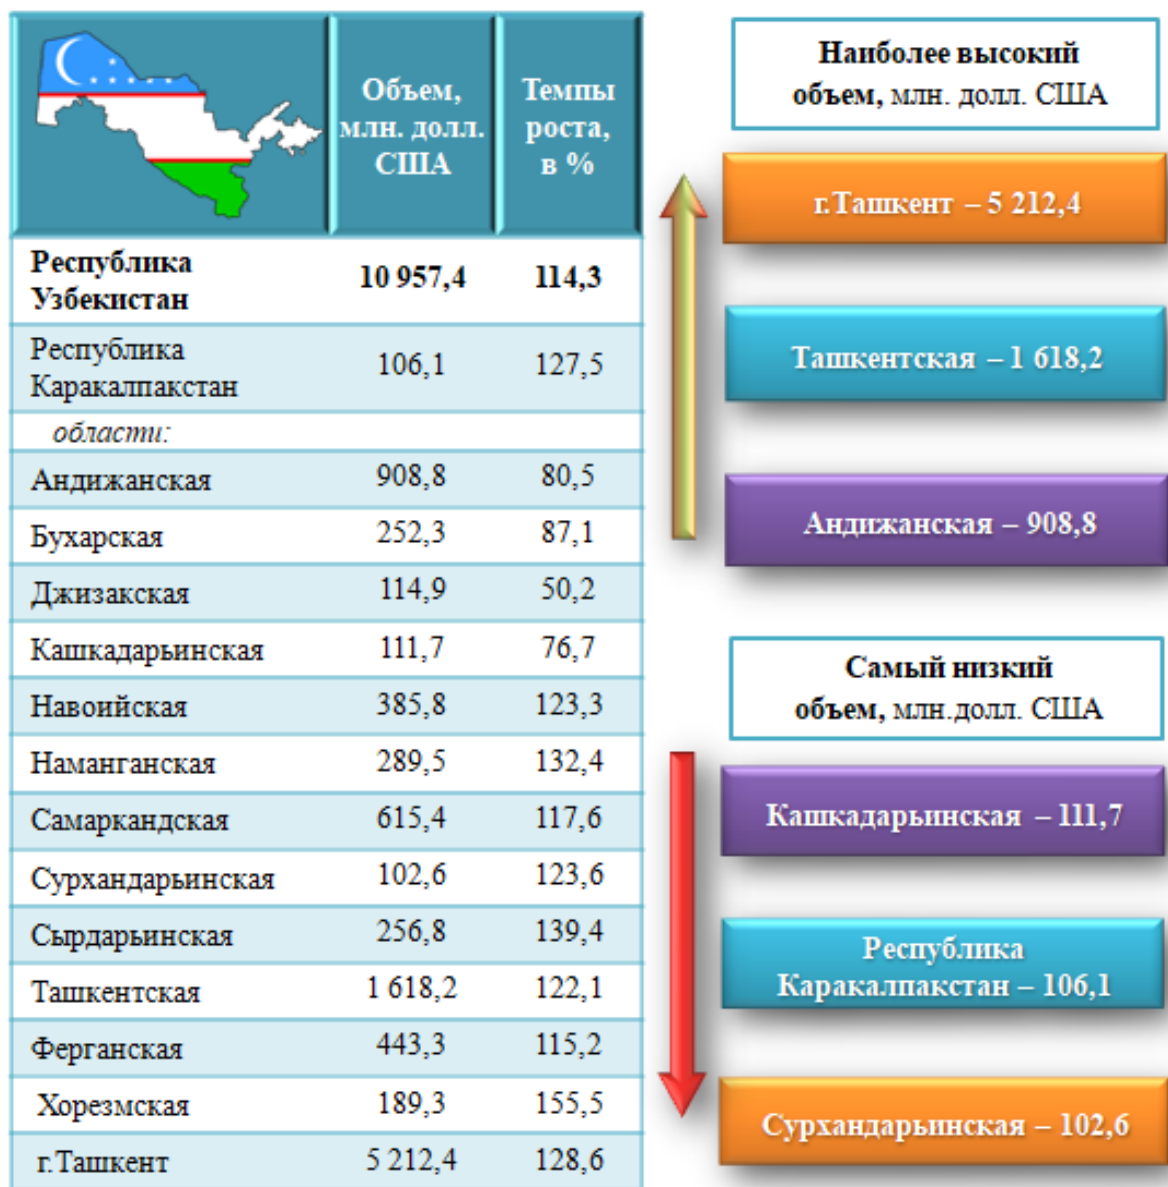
| | Объем, млн. долл. США | Темпы роста, в % |
|---|---|---|
| **Республика Узбекистан** | **10 957,4** | **114,3** |
| Республика Каракалпакстан | 106,1 | 127,5 |
| *области:* | | |
| Андижанская | 908,8 | 80,5 |
| Бухарская | 252,3 | 87,1 |
| Джизакская | 114,9 | 50,2 |
| Кашкадарьинская | 111,7 | 76,7 |
| Навоийская | 385,8 | 123,3 |
| Наманганская | 289,5 | 132,4 |
| Самаркандская | 615,4 | 117,6 |
| Сурхандарьинская | 102,6 | 123,6 |
| Сырдарьинская | 256,8 | 139,4 |
| Ташкентская | 1 618,2 | 122,1 |
| Ферганская | 443,3 | 115,2 |
| Хорезмская | 189,3 | 155,5 |
| г.Ташкент | 5 212,4 | 128,6 |

**Наиболее высокий объем,** млн. долл. США

г.Ташкент – 5 212,4

Ташкентская – 1 618,2

Андижанская – 908,8

**Самый низкий объем,** млн.долл. США

Кашкадарьинская – 111,7

Республика Каракалпакстан – 106,1

Сурхандарьинская – 102,6